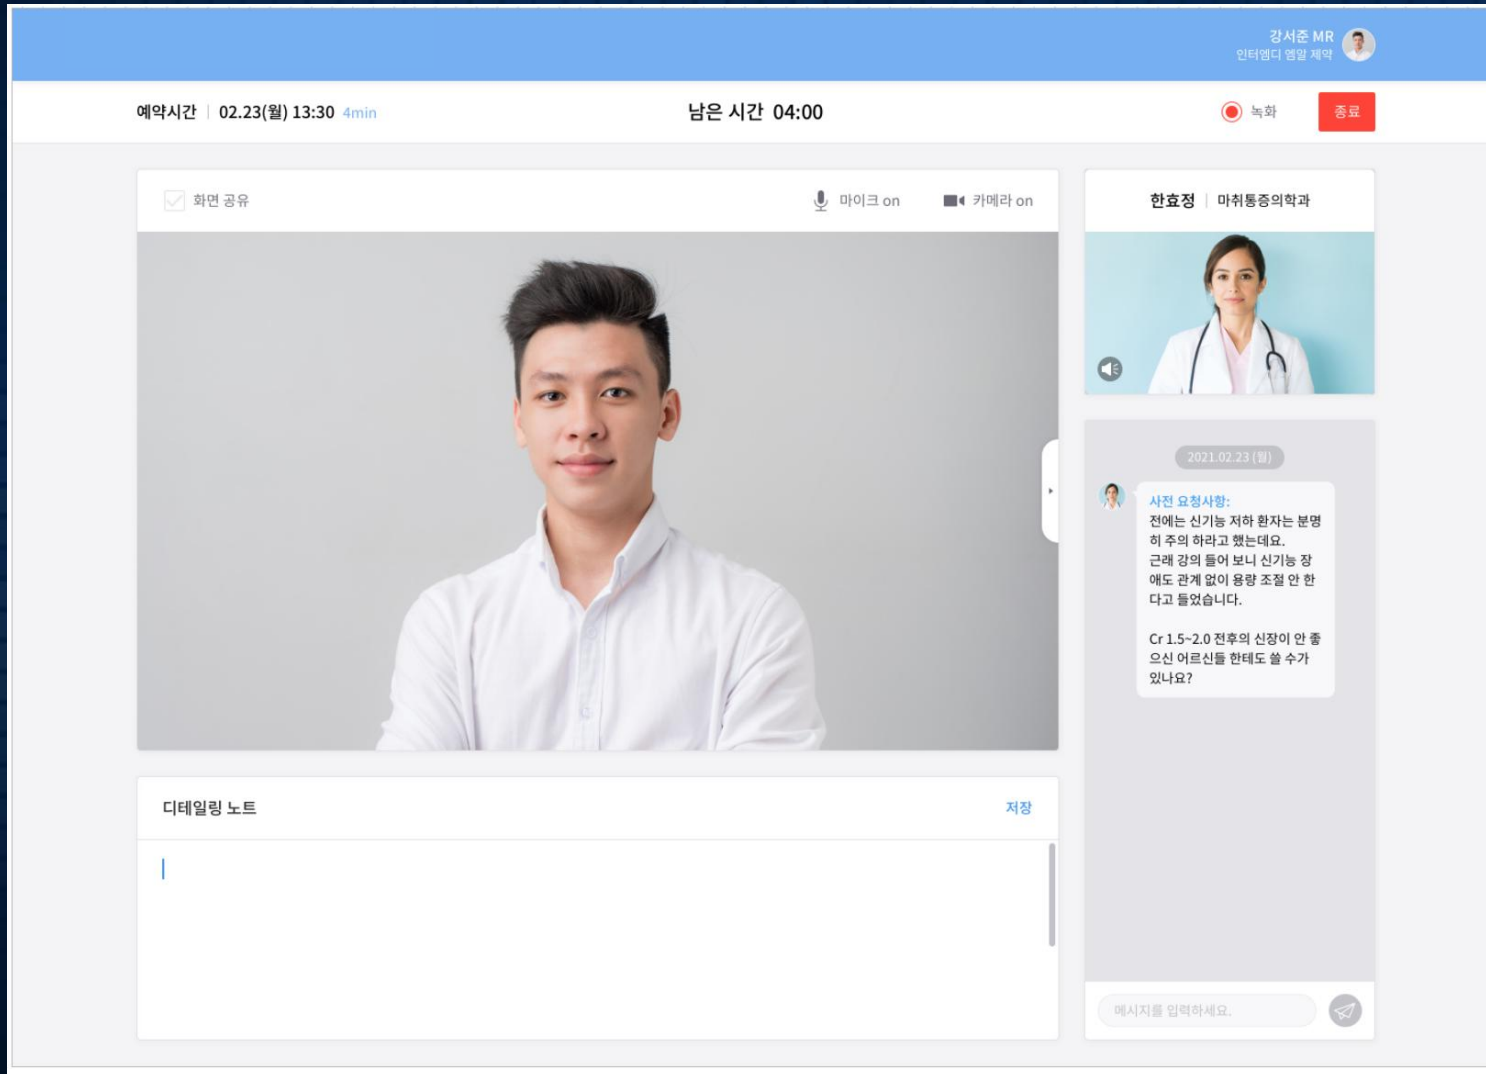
강서준 MR
인터엠디 엠알 제약

예약시간 | 02.23(월) 13:30 4min

남은 시간 04:00

녹화

종료

화면 공유

마이크 on

카메라 on

한효정 | 마취통증의학과

2021.02.23 (월)

사전 요청사항:
전에는 신기능 저하 환자는 분명히 주의 하라고 했는데요.
근래 강의 들어 보니 신기능 장애도 관계 없이 용량 조절 안 한다고 들었습니다.

Cr 1.5~2.0 전후의 신장이 안 좋으신 어르신들 한테도 쓸 수가 있나요?

디테일링 노트

저장

메시지를 입력하세요.